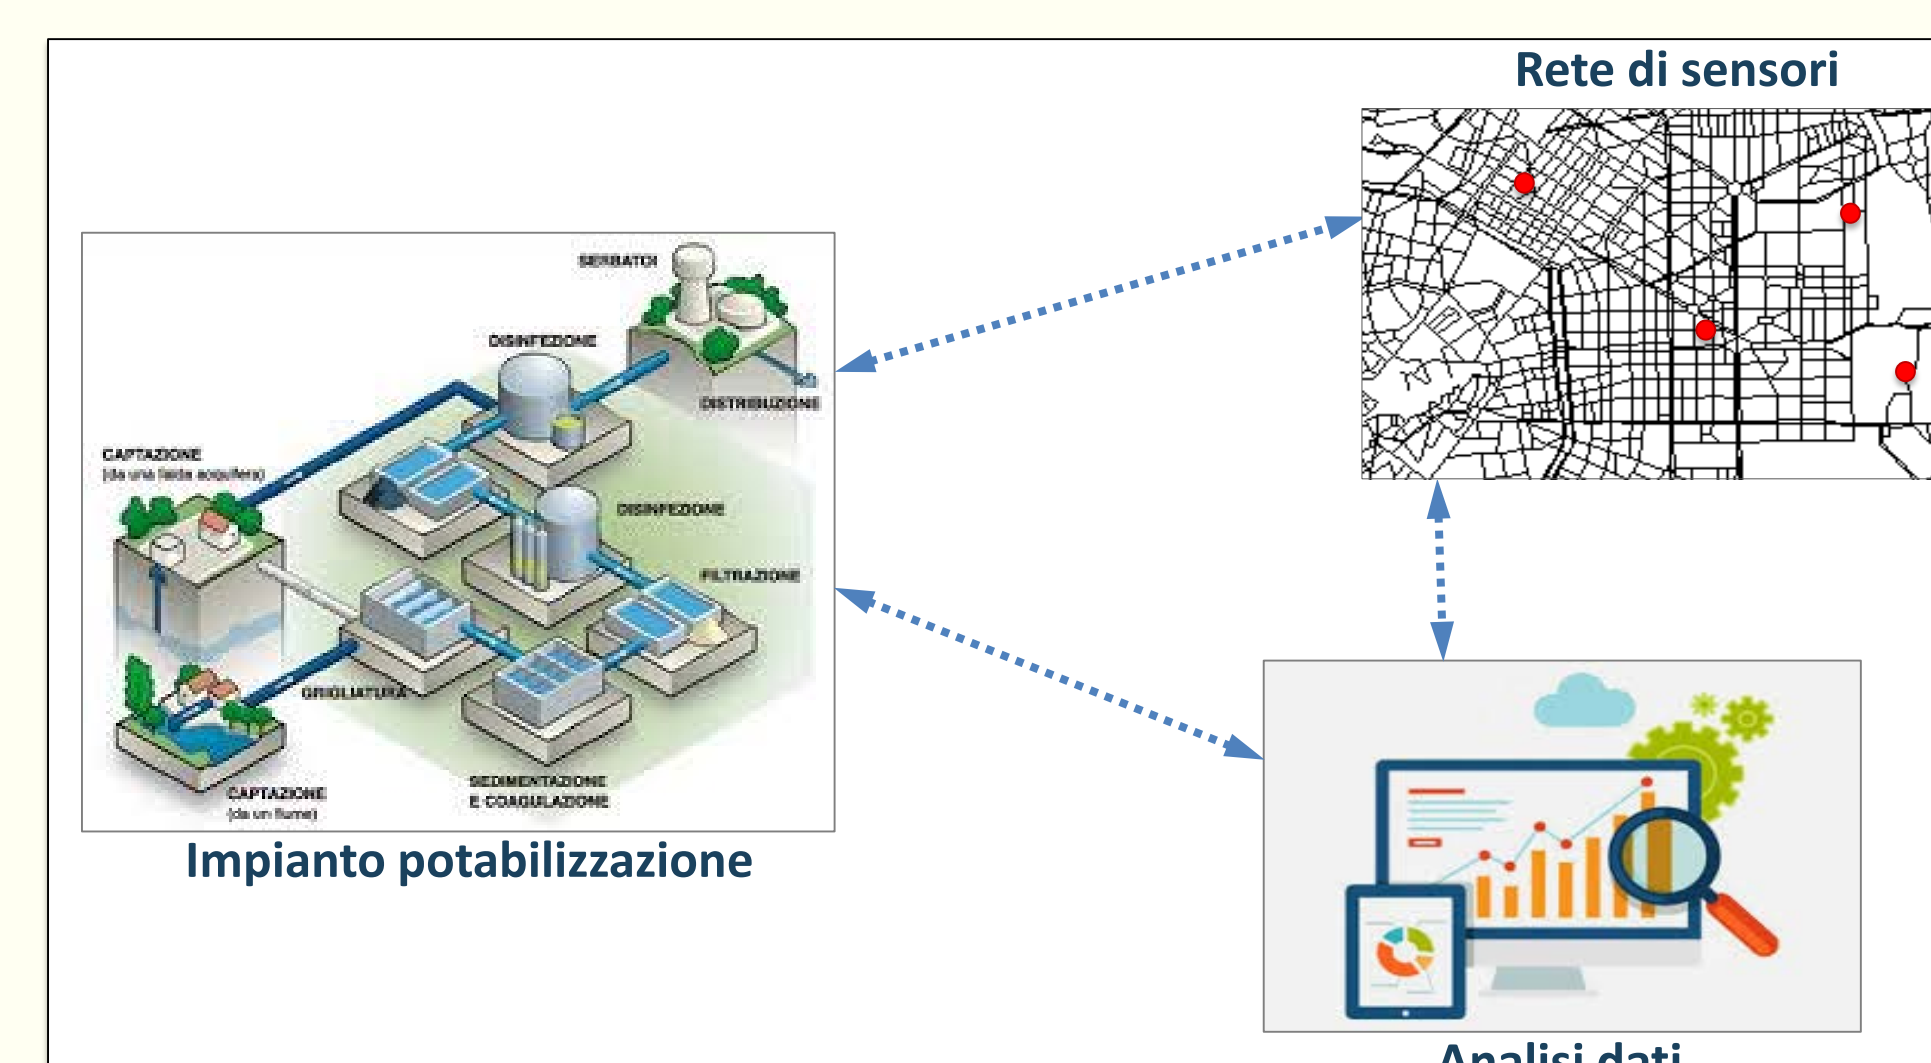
Rete di sensori

SERBATOI

DISINFEZIONE

DISTRIBUZIONE

CAPTAZIONE
(da una falda acquifera)

DISINFEZIONE

FILTRAZIONE

GRIGLIATURA

CAPTAZIONE
(da un fiume)

SEDIMENTAZIONE
E COAGULAZIONE

Impianto potabilizzazione

Analisi dati